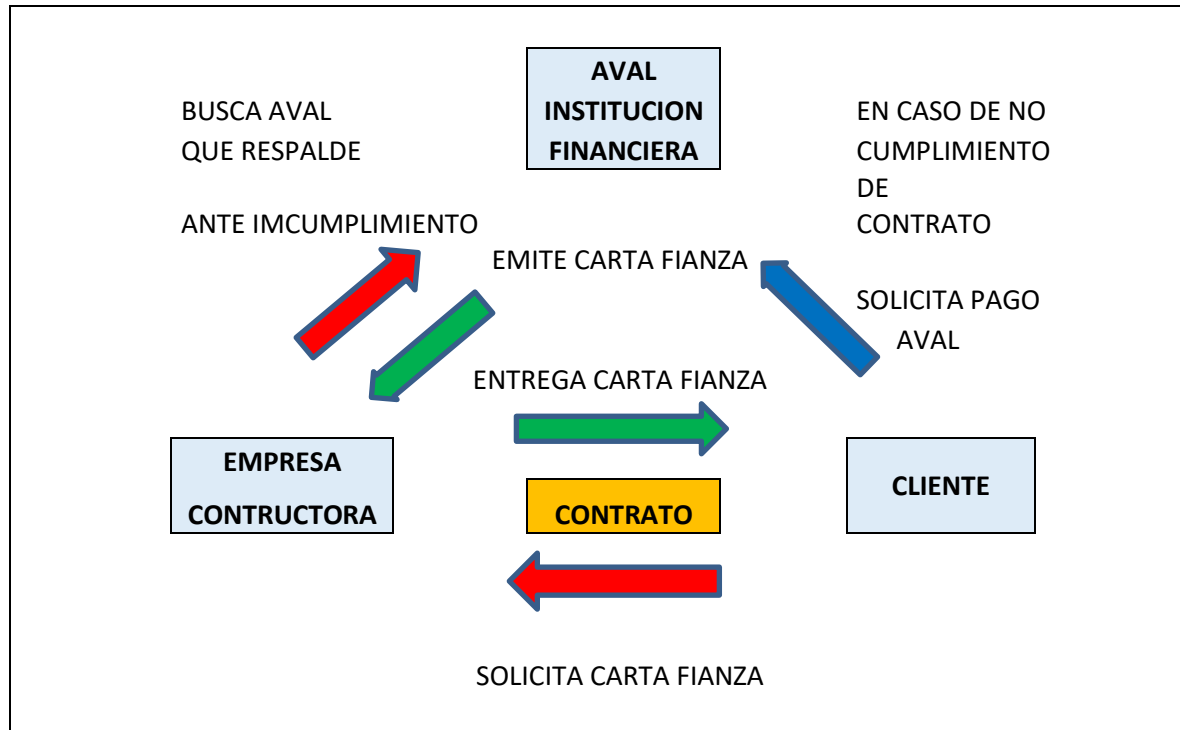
AVAL
INSTITUCION
FINANCIERA

BUSCA AVAL
QUE RESPALDE

ANTE IMCUMPLIMIENTO

EN CASO DE NO
CUMPLIMIENTO
DE
CONTRATO

EMITE CARTA FIANZA

SOLICITA PAGO
AVAL

ENTREGA CARTA FIANZA

EMPRESA
CONTRUCTORA

CONTRATO

CLIENTE

SOLICITA CARTA FIANZA